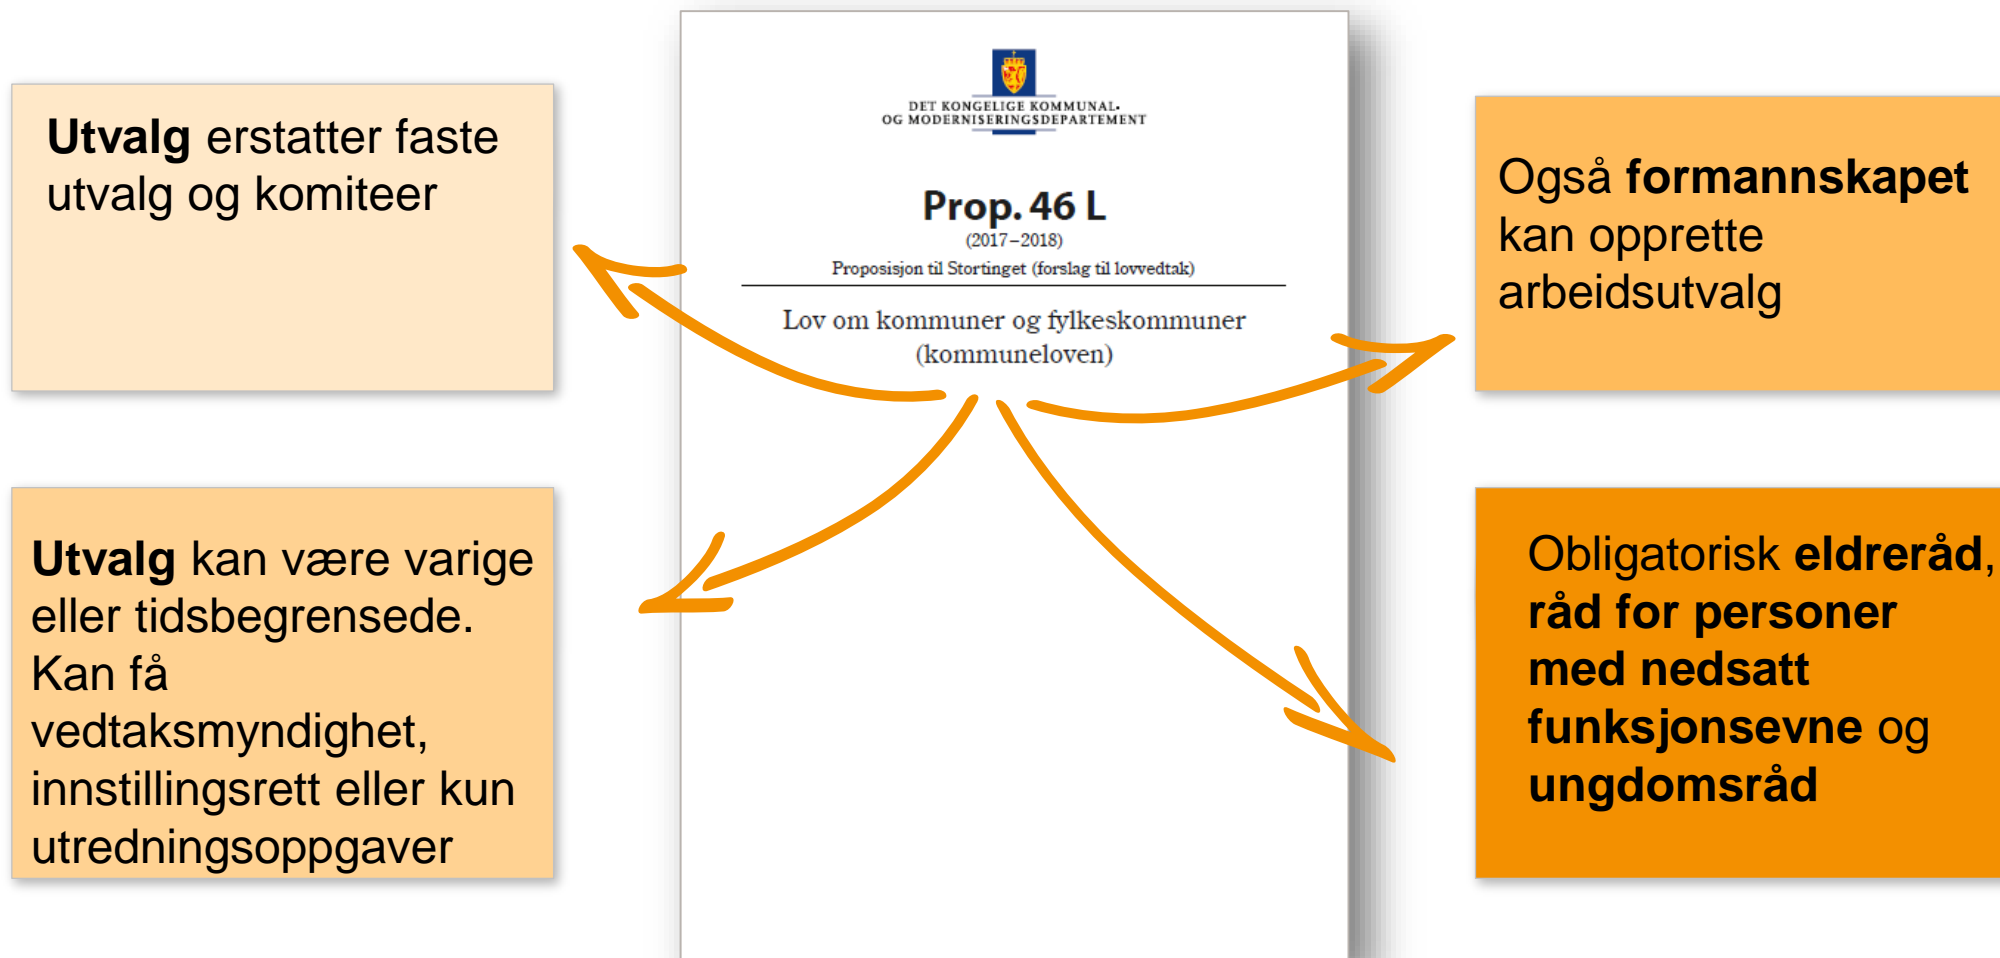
DET KONGELIGE KOMMUNAL- OG MODERNISERINGSDEPARTEMENT

Prop. 46 L
(2017–2018)
Proposisjon til Stortinget (forslag til lovvedtak)

Lov om kommuner og fylkeskommuner (kommuneloven)

**Utvalg** erstatter faste utvalg og komiteer

Også **formannskapet** kan opprette arbeidsutvalg

**Utvalg** kan være varige eller tidsbegrensede. Kan få vedtaksmyndighet, innstillingsrett eller kun utredningsoppgaver

Obligatorisk **eldreråd, råd for personer med nedsatt funksjonsevne** og **ungdomsråd**